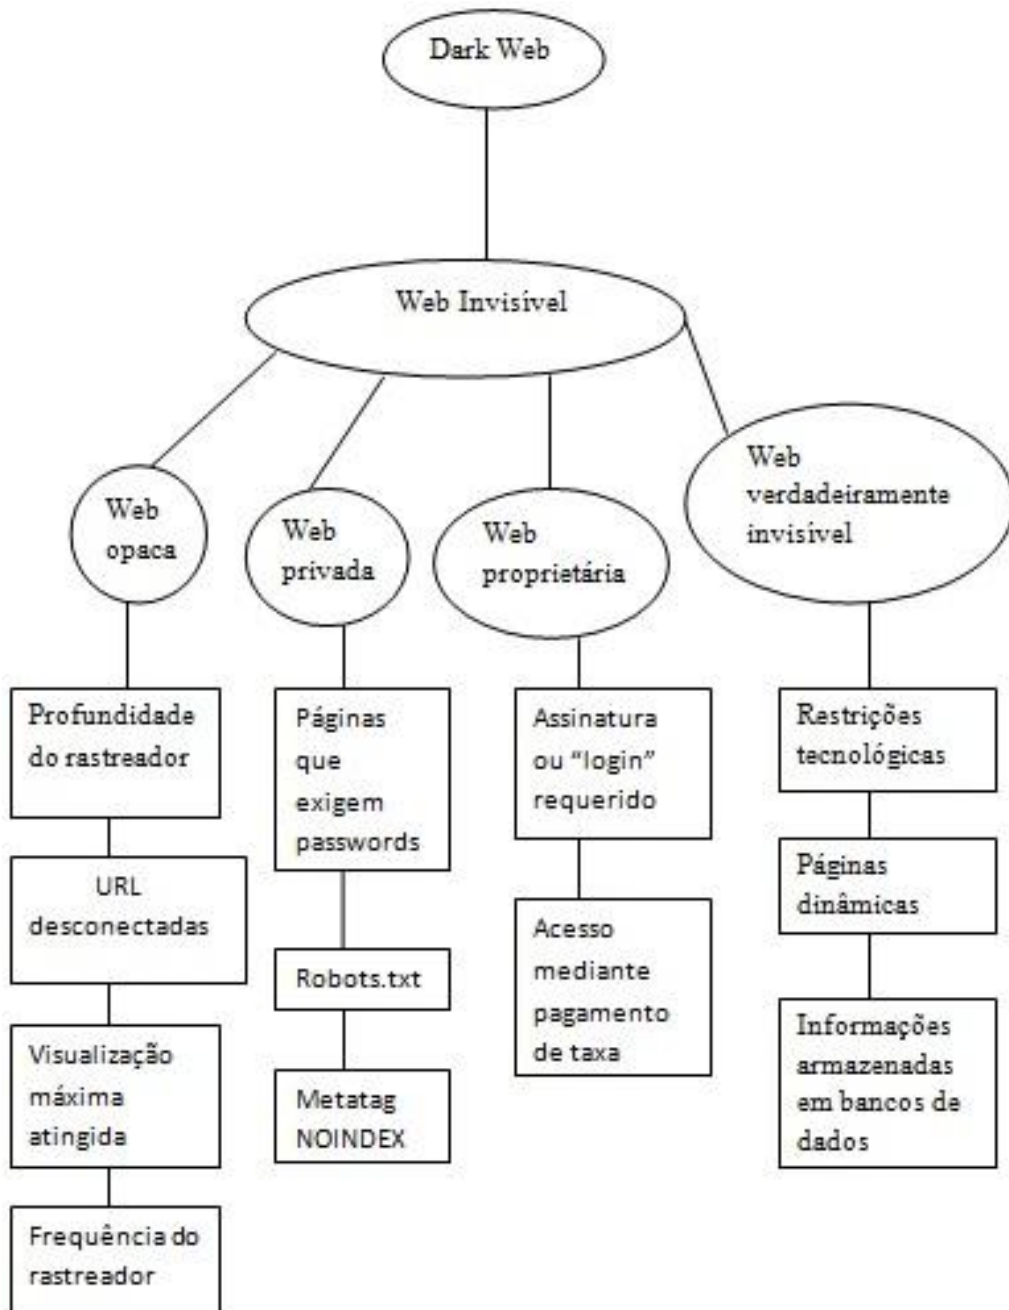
Dark Web

Web Invisível

Web opaca

Web privada

Web proprietária

Web verdadeiramente invisível

Profundidade do rastreador

URL desconectadas

Visualização máxima atingida

Frequência do rastreador

Páginas que exigem passwords

Robots.txt

Metatag NOINDEX

Assinatura ou "login" requerido

Acesso mediante pagamento de taxa

Restrições tecnológicas

Páginas dinâmicas

Informações armazenadas em bancos de dados